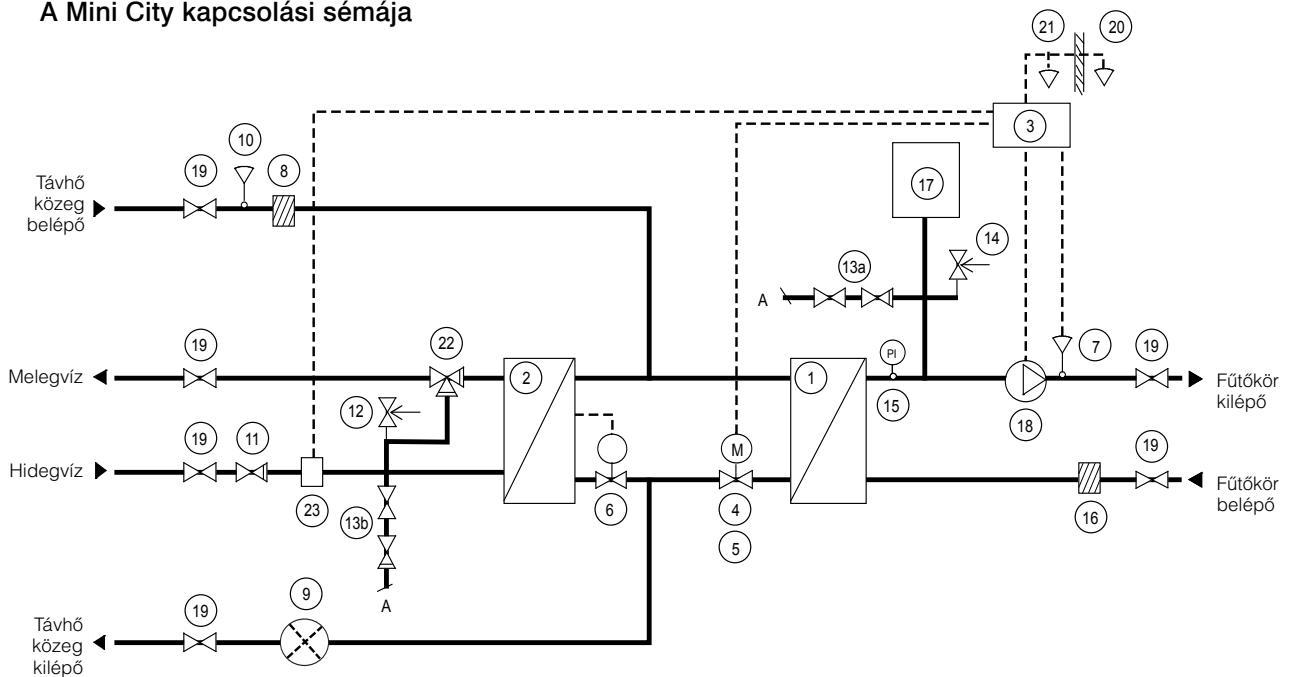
A Mini City kapcsolási sémája

21 20

3

10
19 8
Távhő közeg belépő

17

14
13a
A

19 22 PI
Melegvíz 2 1 7 19 Fűtőkör kilépő

12 15 18

19 11 M 19
Hidegvíz Fűtőkör belépő

23 6 4 16
13b 5

A

19 9
Távhő közeg kilépő